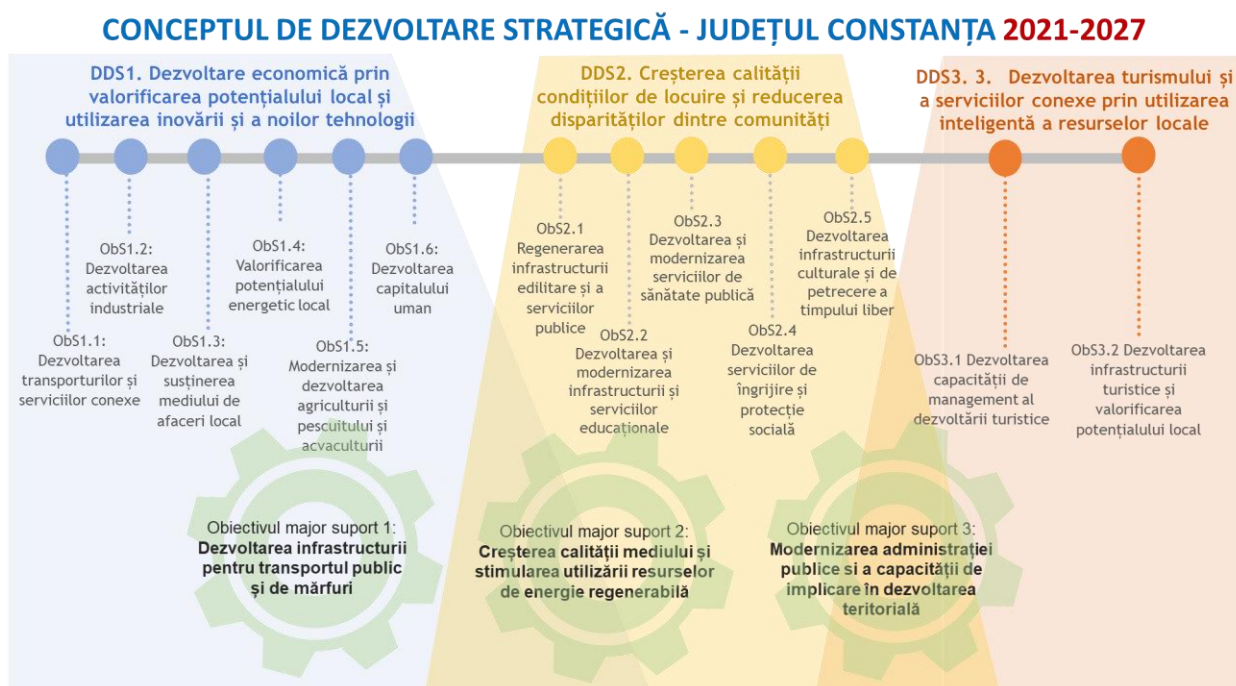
CONCEPTUL DE DEZVOLTARE STRATEGICĂ - JUDEȚUL CONSTANȚA 2021-2027

DDS1. Dezvoltare economică prin valorificarea potențialului local și utilizarea inovării și a noilor tehnologii

DDS2. Creșterea calității condițiilor de locuire și reducerea disparităților dintre comunități

DDS3. 3. Dezvoltarea turismului și a serviciilor conexe prin utilizarea inteligentă a resurselor locale

ObS1.1: Dezvoltarea transporturilor și serviciilor conexe

ObS1.2: Dezvoltarea activităților industriale

ObS1.3: Dezvoltarea și susținerea mediului de afaceri local

ObS1.4: Valorificarea potențialului energetic local

ObS1.5: Modernizarea și dezvoltarea agriculturii și pescuitului și acvaculturii

ObS1.6: Dezvoltarea capitalului uman

ObS2.1 Regenerarea infrastructurii edilitare și a serviciilor publice

ObS2.2 Dezvoltarea și modernizarea infrastructurii și serviciilor educaționale

ObS2.3 Dezvoltarea și modernizarea serviciilor de sănătate publică

ObS2.4 Dezvoltarea serviciilor de îngrijire și protecție socială

ObS2.5 Dezvoltarea infrastructurii culturale și de petrecere a timpului liber

ObS3.1 Dezvoltarea capacității de management al dezvoltării turistice

ObS3.2 Dezvoltarea infrastructurii turistice și valorificarea potențialului local

Obiectivul major suport 1: Dezvoltarea infrastructurii pentru transportul public și de mărfuri

Obiectivul major suport 2: Creșterea calității mediului și stimularea utilizării resurselor de energie regenerabilă

Obiectivul major suport 3: Modernizarea administrației publice și a capacității de implicare în dezvoltarea teritorială